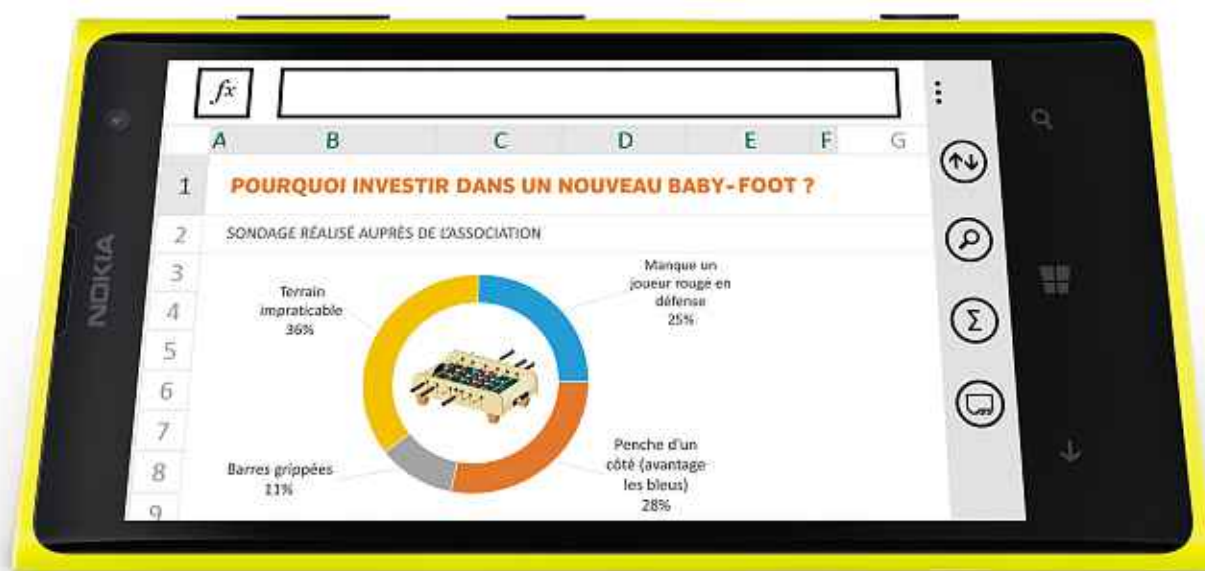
NOKIA

$fx$

A B C D E F G

1 POURQUOI INVESTIR DANS UN NOUVEAU BABY-FOOT ?

2 SONDAGE RÉALISÉ AUPRÈS DE L'ASSOCIATION

3
4
5
6
7
8
9

Terrain impraticable 36%

Manque un joueur rouge en défense 25%

Penche d'un côté (avantage les bleus) 28%

Barres grippées 11%